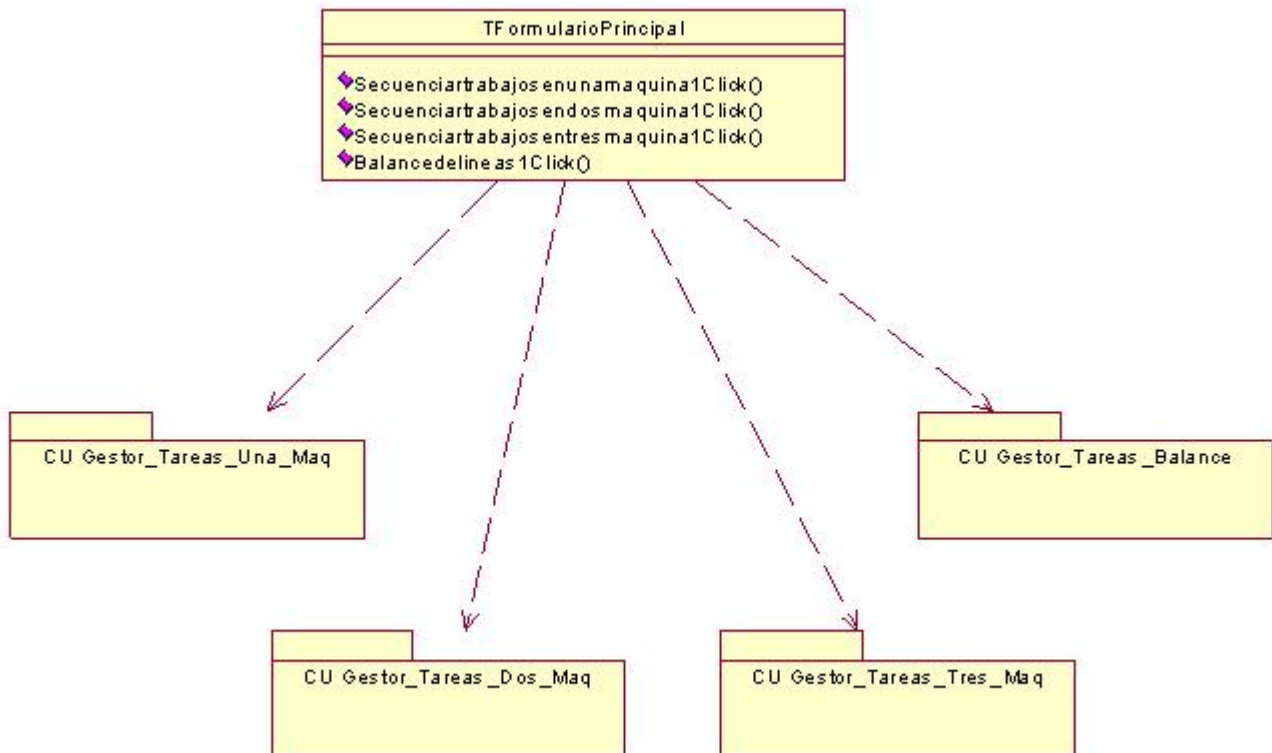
TFormularioPrincipal

Secuenciartrabajosenunamaquina1Click()
Secuenciartrabajosendosmaquina1Click()
Secuenciartrabajosentresmaquina1Click()
Balancedelineas1Click()

CU Gestor_Tareas_Una_Maq

CU Gestor_Tareas_Balance

CU Gestor_Tareas_Dos_Maq

CU Gestor_Tareas_Tres_Maq